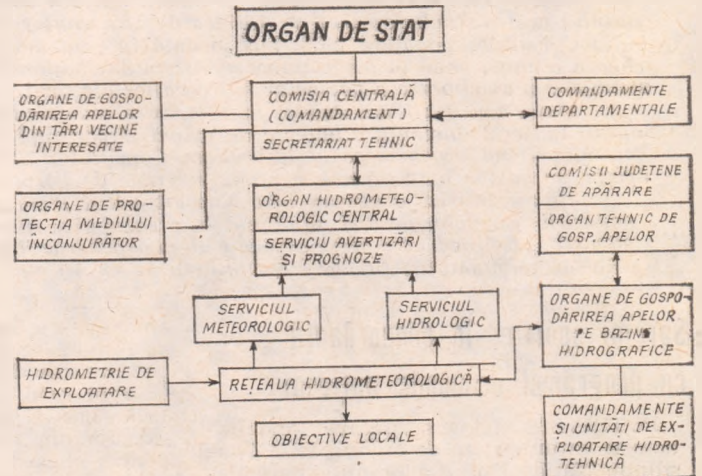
ORGAN DE STAT

ORGANE DE GOSPODĂRIREA APELOR DIN ȚĂRI VECINE INTERESATE

COMISIA CENTRALĂ (COMANDAMENT)

SECRETARIAT TEHNIC

COMANDAMENTE DEPARTAMENTALE

ORGANE DE PROTECȚIA MEDIULUI ÎNCONJURĂTOR

ORGAN HIDROMETEOROLOGIC CENTRAL

SERVICIU AVERTIZĂRI ȘI PROGNOZE

COMISII JUDEȚENE DE APĂRARE

ORGAN TEHNIC DE GOSP. APELOR

SERVICIUL METEOROLOGIC

SERVICIUL HIDROLOGIC

ORGANE DE GOSPODĂRIREA APELOR PE BAZINE HIDROGRAFICE

HIDROMETRIE DE EXPLOATARE

REȚEAUA HIDROMETEOROLOGICĂ

OBIECTIVE LOCALE

COMANDAMENTE ȘI UNITĂȚI DE EXPLOATARE HIDROTEHNICĂ